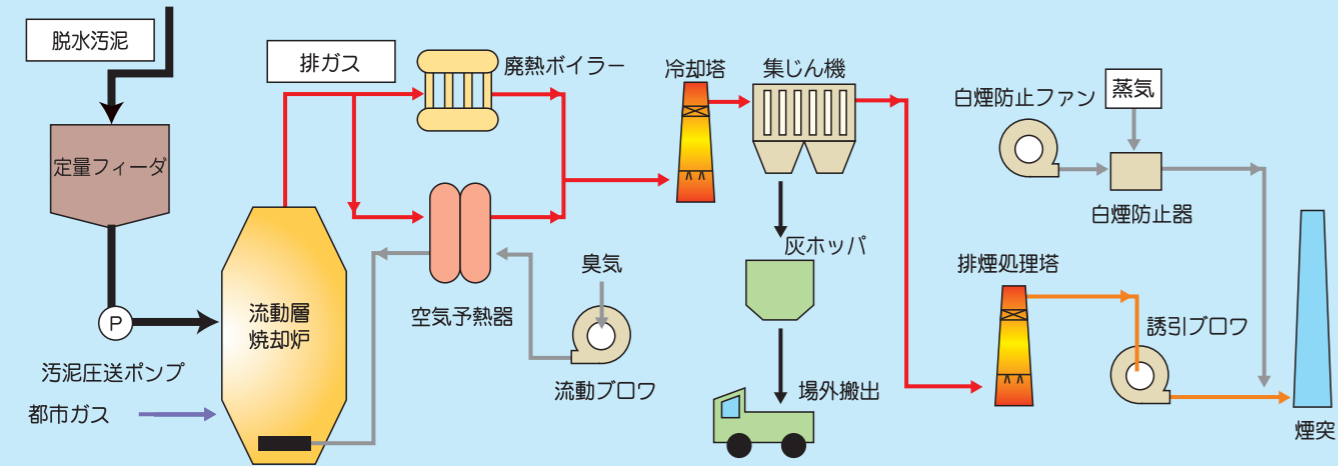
脱水汚泥

定量フィーダ

P

汚泥圧送ポンプ

都市ガス

流動層
焼却炉

排ガス

廃熱ボイラー

空気予熱器

臭気

流動ブロワ

冷却塔

集じん機

灰ホッパ

場外搬出

白煙防止ファン

蒸気

白煙防止器

排煙処理塔

誘引ブロワ

煙突